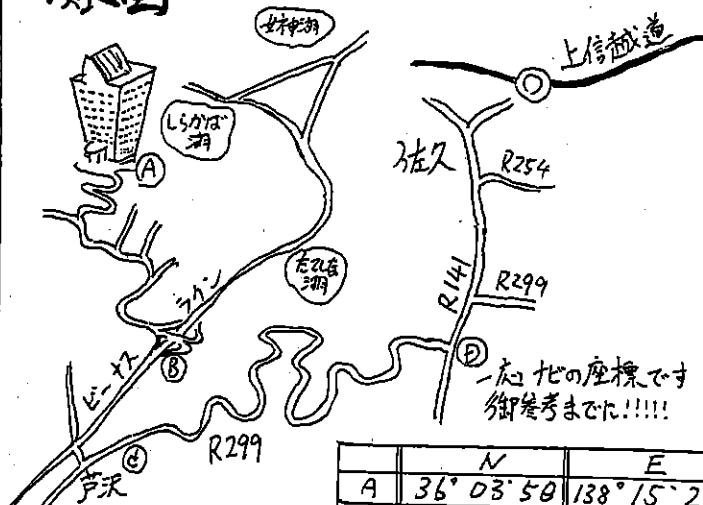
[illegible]図

女神湖

上信越道

しらかば湖

A

佐久

R254

たてしな湖

R299

ラグン

R141

ビーナス

B

D

一応ナビの座標です
御参考までに!!!!!

R299

d

芦沢

|   | N | E |
|---|---|---|
| A | 36° 03' 58 | 138° 15' 2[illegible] |